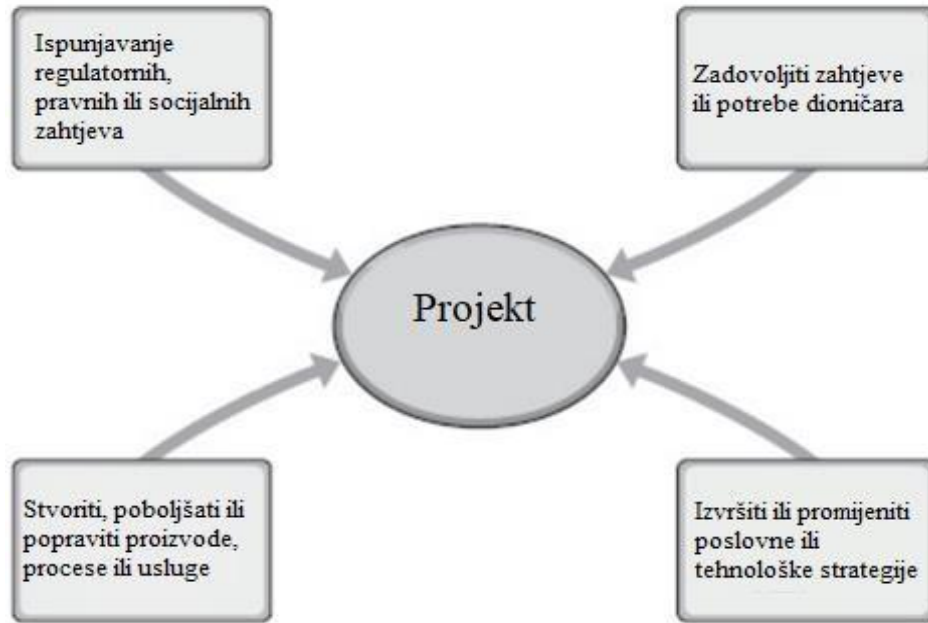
Ispunjavanje regulatornih, pravnih ili socijalnih zahtjeva

Zadovoljiti zahtjeve ili potrebe dioničara

Projekt

Stvoriti, poboljšati ili popraviti proizvode, procese ili usluge

Izvršiti ili promijeniti poslovne ili tehnološke strategije